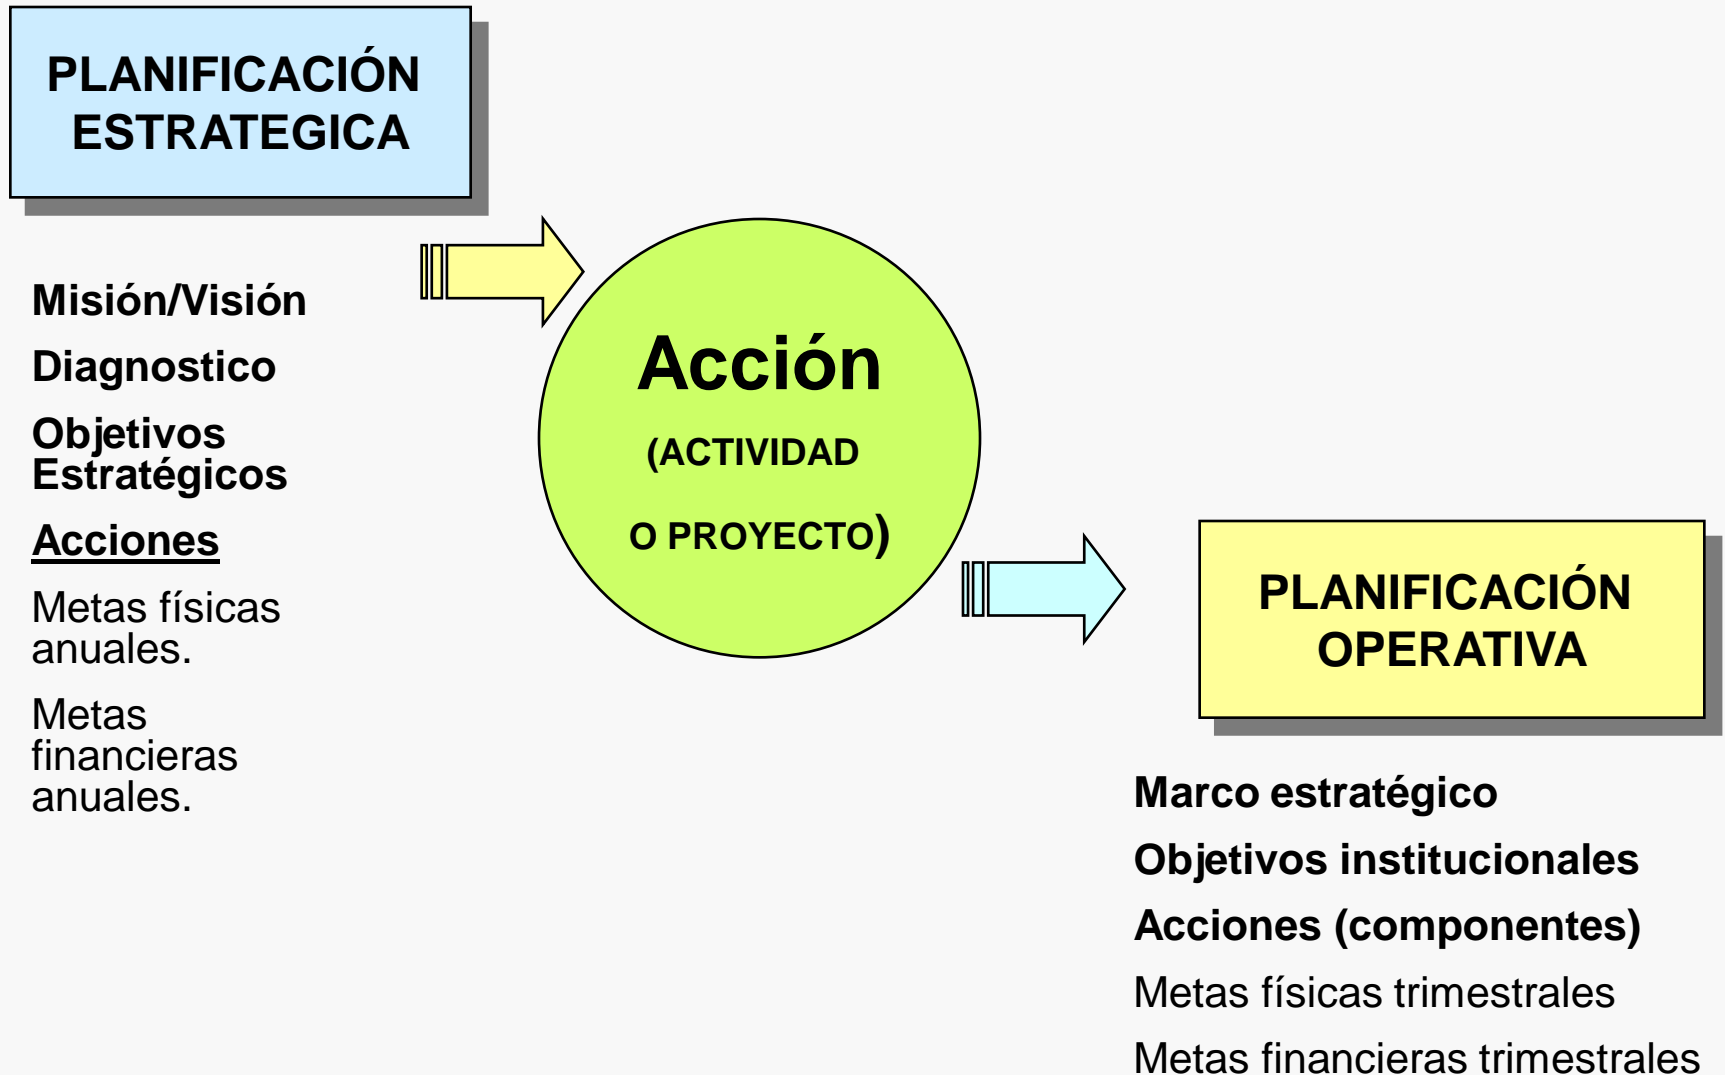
PLANIFICACIÓN ESTRATEGICA

Misión/Visión

Diagnostico

Objetivos Estratégicos

Acciones

Metas físicas anuales.

Metas financieras anuales.

Acción

(ACTIVIDAD

O PROYECTO)

PLANIFICACIÓN OPERATIVA

Marco estratégico

Objetivos institucionales

Acciones (componentes)

Metas físicas trimestrales

Metas financieras trimestrales